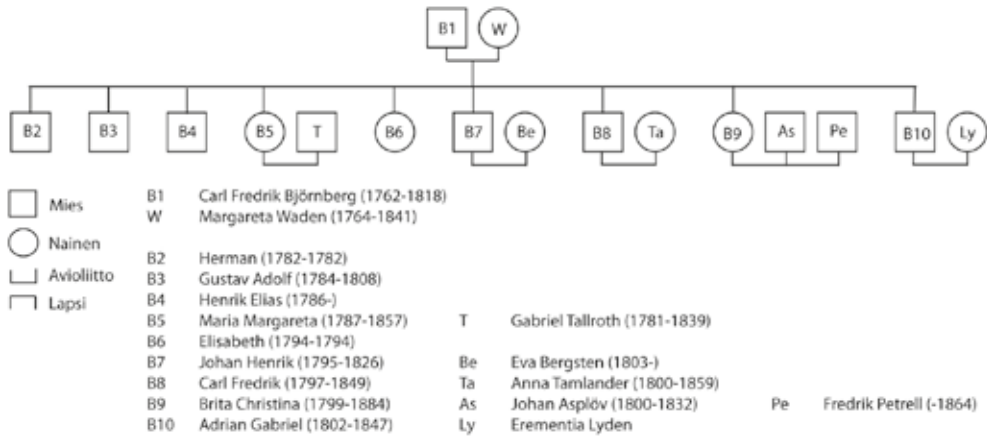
B1 W

B2 B3 B4 B5 T B6 B7 Be B8 Ta B9 As Pe B10 Ly

Mies
Nainen
Avioliitto
Lapsi

B1 Carl Fredrik Björnberg (1762-1818)
W Margareta Waden (1764-1841)

B2 Herman (1782-1782)
B3 Gustav Adolf (1784-1808)
B4 Henrik Elias (1786-)
B5 Maria Margareta (1787-1857) T Gabriel Tallroth (1781-1839)
B6 Elisabeth (1794-1794)
B7 Johan Henrik (1795-1826) Be Eva Bergsten (1803-)
B8 Carl Fredrik (1797-1849) Ta Anna Tamlander (1800-1859)
B9 Brita Christina (1799-1884) As Johan Asplöv (1800-1832) Pe Fredrik Petrell (-1864)
B10 Adrian Gabriel (1802-1847) Ly Erementia Lyden